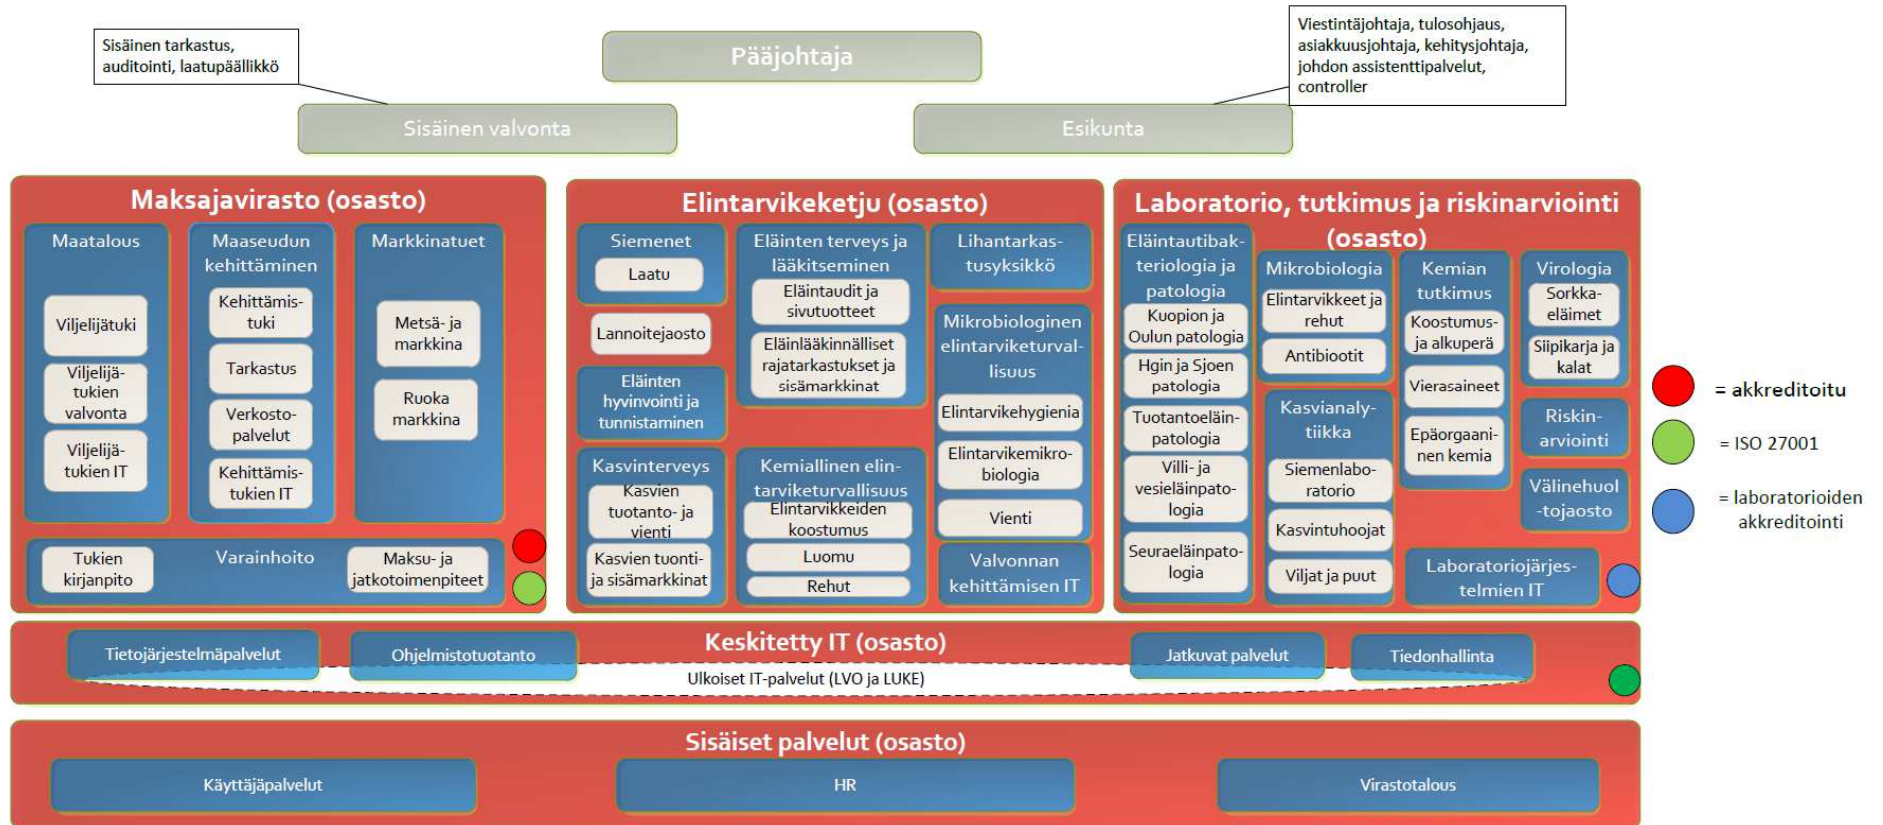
Sisäinen tarkastus, auditointi, laatupäällikkö

Pääjohtaja

Viestintäjohtaja, tulosohjaus, asiakkuusjohtaja, kehitysjohtaja, johdon assistenttipalvelut, controller

Sisäinen valvonta

Esikunta

Maksajavirasto (osasto)

Maatalous

Viljelijätuki

Viljelijätukien valvonta

Viljelijätukien IT

Maaseudun kehittäminen

Kehittämistuki

Tarkastus

Verkostopalvelut

Kehittämistukien IT

Markkinatuet

Metsä- ja markkina

Ruoka markkina

Tukien kirjanpito

Varainhoito

Maksu- ja jatkotoimenpiteet

Elintarvikeketju (osasto)

Siemenet

Laatu

Lannoitejaosto

Eläinten hyvinvointi ja tunnistaminen

Kasvinterveys

Kasvien tuotanto- ja vienti

Kasvien tuonti- ja sisämarkkinat

Eläinten terveys ja lääkitseminen

Eläintaudit ja sivutuotteet

Eläinlääkinnälliset rajatarkastukset ja sisämarkkinat

Kemiallinen elintarviketurvallisuus

Elintarvikkeiden koostumus

Luomu

Rehut

Lihantarkastusyksikkö

Mikrobiologinen elintarviketurvallisuus

Elintarvikehygienia

Elintarvikemikrobiologia

Vienti

Valvonnan kehittämisen IT

Laboratorio, tutkimus ja riskinarviointi (osasto)

Eläintautibakteriologia ja patologia

Kuopion ja Oulun patologia

Hgin ja Sjoen patologia

Tuotantoeläinpatologia

Villi- ja vesieläinpatologia

Seuraeläinpatologia

Mikrobiologia

Elintarvikkeet ja rehut

Antibiootit

Kasvianalytiikka

Siemenlaboratorio

Kasvintuhoojat

Viljat ja puut

Kemian tutkimus

Koostumus- ja alkuperä

Vierasaineet

Epäorgaaninen kemia

Virologia

Sorkkaeläimet

Siipikarja ja kalat

Riskinarviointi

Välinehuol-tojaosto

Laboratoriojärjestelmien IT

= akkreditoitu

= ISO 27001

= laboratorioiden akkreditointi

Keskitetty IT (osasto)

Tietojärjestelmäpalvelut

Ohjelmistotuotanto

Jatkuvat palvelut

Tiedonhallinta

Ulkoiset IT-palvelut (LVO ja LUKE)

Sisäiset palvelut (osasto)

Käyttäjäpalvelut

HR

Virastotalous